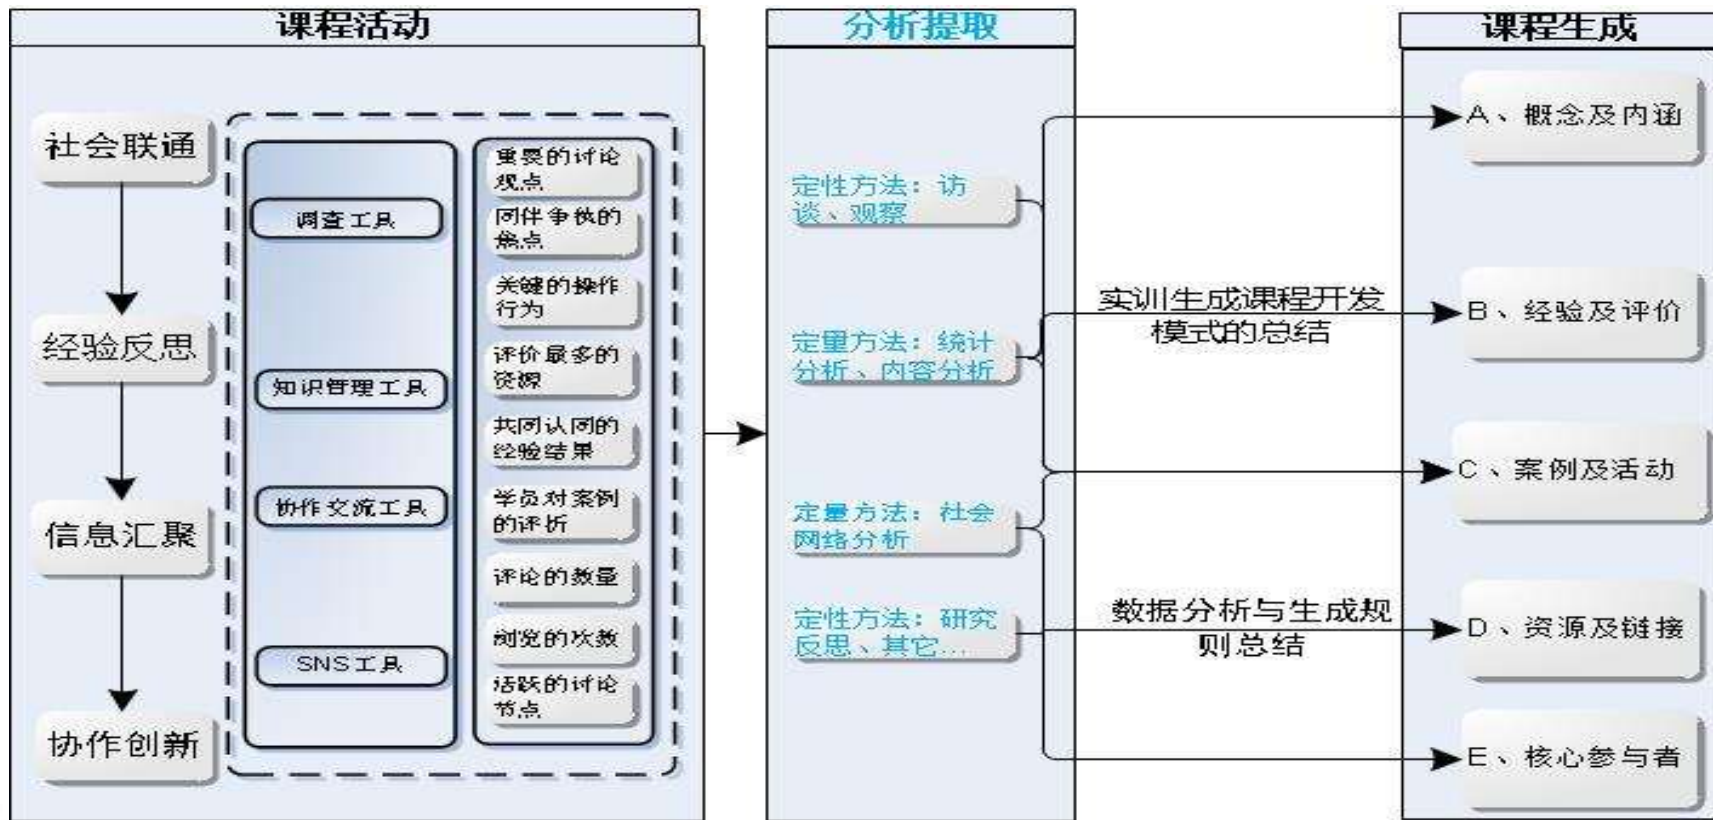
课程活动

社会联通

经验反思

信息汇聚

协作创新

调查工具

知识管理工具

协作交流工具

SNS工具

重要的讨论观点

同伴争执的焦点

关键的操作行为

评价最多的资源

共同认同的经验结果

学员对案例的评析

评论的数量

浏览的次数

活跃的讨论节点

分析提取

定性方法：访谈、观察

定量方法：统计分析、内容分析

定量方法：社会网络分析

定性方法：研究反思、其它...

实训生成课程开发模式的总结

数据分析与生成规则总结

课程生成

A、概念及内涵

B、经验及评价

C、案例及活动

D、资源及链接

E、核心参与者